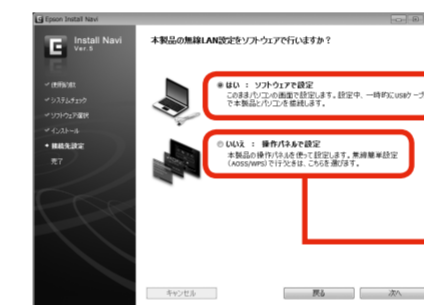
Epson Install Navi

Install Navi
Ver.5

使用許諾
システムチェック
ソフトウェア選択
インストール
• 無線設定
完了

本製品の無線LAN設定をソフトウェアで行いますか？

◉ はい ： ソフトウェアで設定
このままパソコンの画面で設定します。設定中、一時的にUSBケーブ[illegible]で本製品とパソコンを接続します。

◎ いいえ ： 操作パネルで設定
本製品の操作パネルを使って設定します。無線簡単設定（AOSS/WPS）で行うときは、こちらを選びます。

キャンセル
戻る
次へ